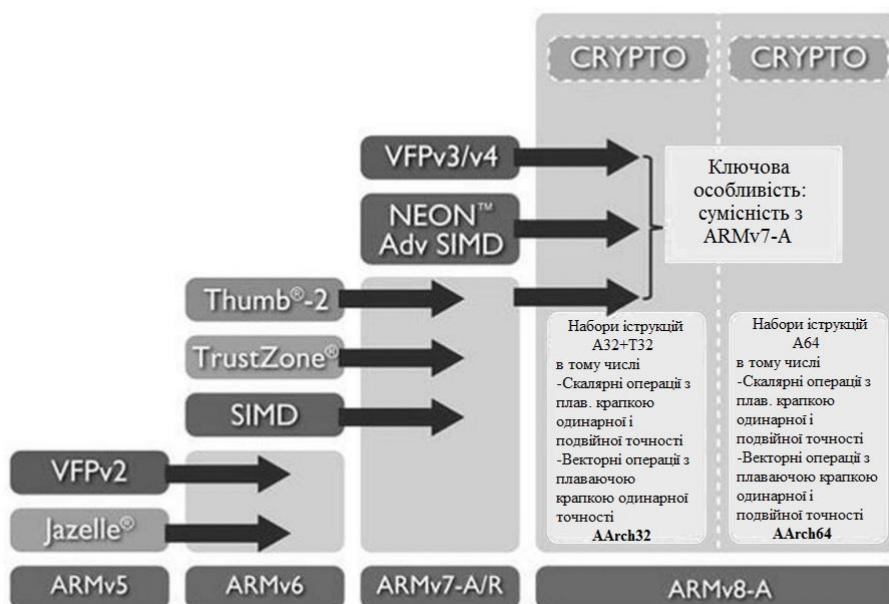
CRYPTO

CRYPTO

VFPv3/v4

NEON™ Adv SIMD

Ключова особливість: сумісність з ARMv7-A

Thumb®-2

TrustZone®

SIMD

VFPv2

Jazelle®

Набори іструкцій A32+T32 в тому числі -Скалярні операції з плав. крапкою одинарної і подвійної точності -Векторні операції з плаваючою крапкою одинарної точності AArch32

Набори іструкцій A64 в тому числі -Скалярні операції з плав. крапкою одинарної і подвійної точності -Векторні операції з плаваючою крапкою одинарної і подвійної точності AArch64

ARMv5

ARMv6

ARMv7-A/R

ARMv8-A